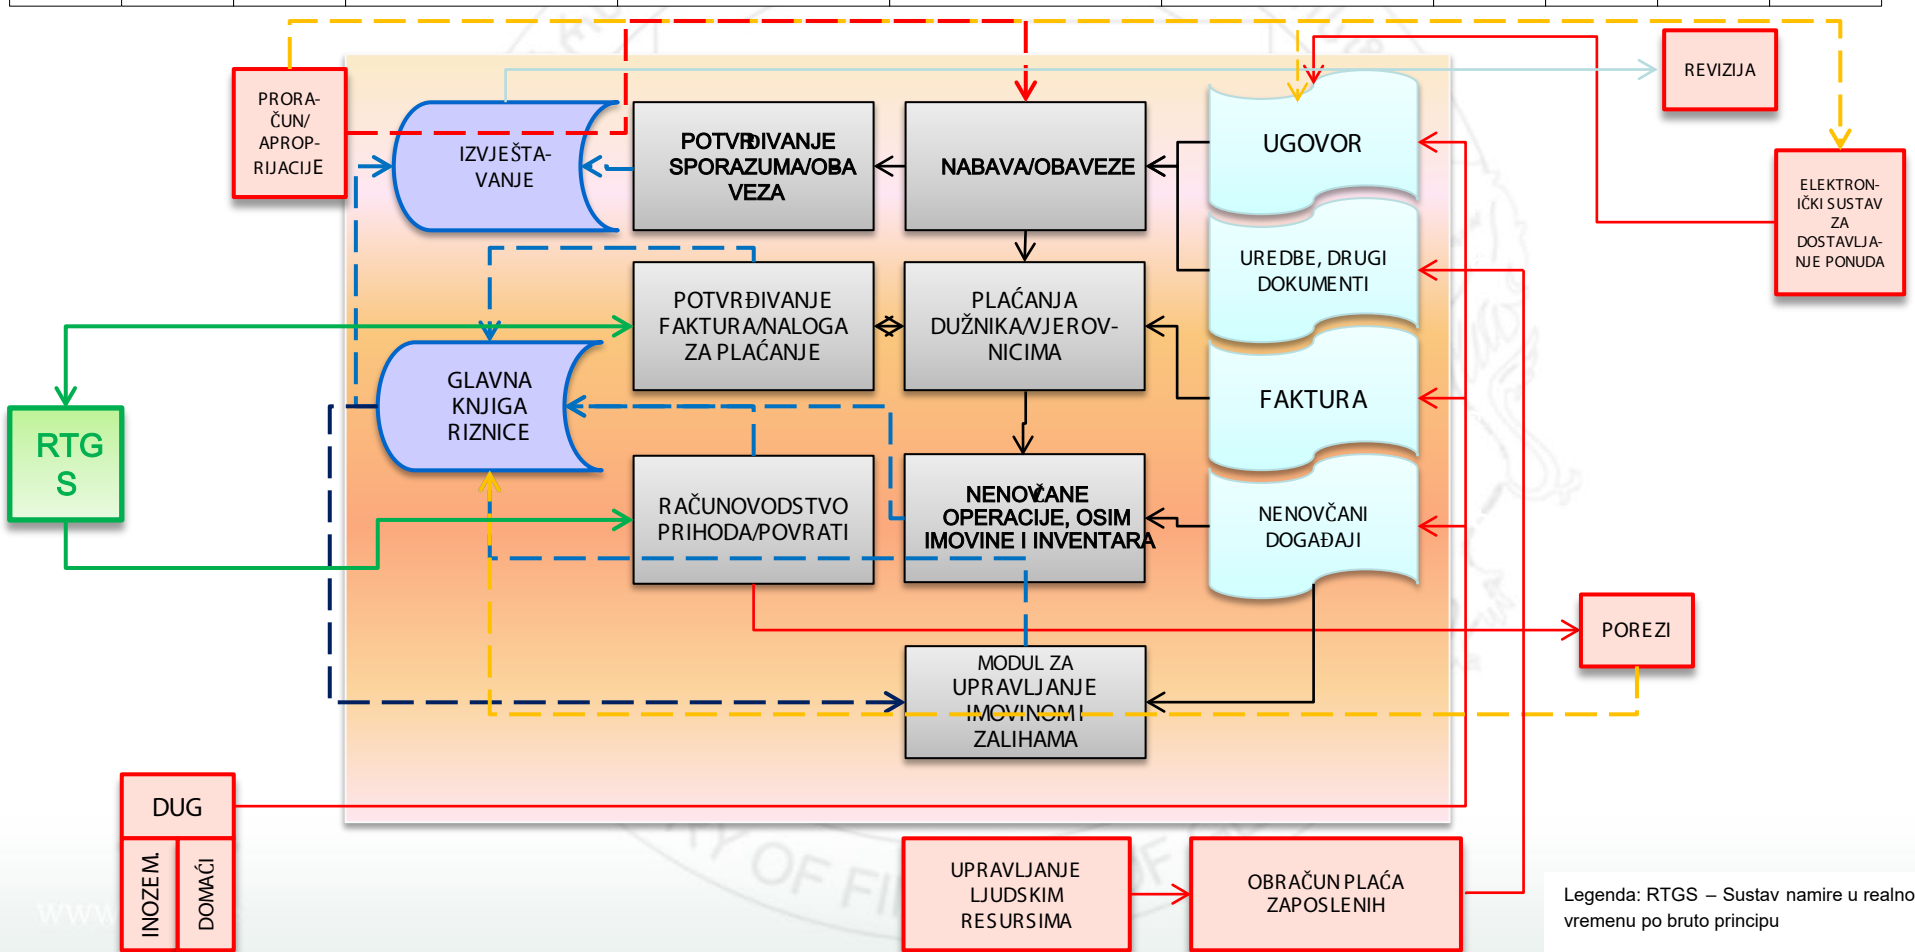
PRORAČUN/ APROPRIJACIJE

IZVJEŠTAVANJE

POTVRĐIVANJE SPORAZUMA/OBAVEZA

NABAVA/OBAVEZE

UGOVOR

REVIZIJA

ELEKTRONIČKI SUSTAV ZA DOSTAVLJANJE PONUDA

UREDBE, DRUGI DOKUMENTI

POTVRĐIVANJE FAKTURA/NALOGA ZA PLAĆANJE

PLAĆANJA DUŽNIKA/VJEROVNICIMA

RTGS

GLAVNA KNJIGA RIZNICE

FAKTURA

RAČUNOVODSTVO PRIHODA/POVRATI

NENOVČANE OPERACIJE, OSIM IMOVINE I INVENTARA

NENOVČANI DOGAĐAJI

POREZI

MODUL ZA UPRAVLJANJE IMOVINOM I ZALIHAMA

DUG

INOZEM.

DOMAĆI

UPRAVLJANJE LJUDSKIM RESURSIMA

OBRAČUN PLAĆA ZAPOSLENIH

Legenda: RTGS – Sustav namire u realnom vremenu po bruto principu